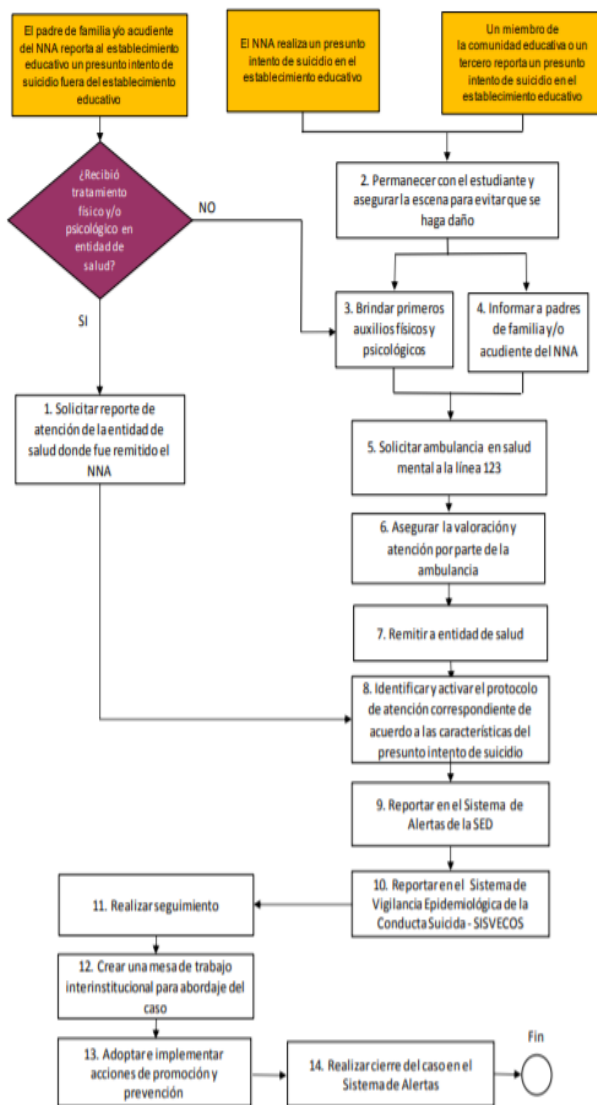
El padre de familia y/o acudiente del NNA reporta al establecimiento educativo un presunto intento de suicidio fuera del establecimiento educativo

El NNA realiza un presunto intento de suicidio en el establecimiento educativo

Un miembro de la comunidad educativa o un tercero reporta un presunto intento de suicidio en el establecimiento educativo

¿Recibió tratamiento físico y/o psicológico en entidad de salud?

NO

SI

2. Permanecer con el estudiante y asegurar la escena para evitar que se haga daño

3. Brindar primeros auxilios físicos y psicológicos

4. Informar a padres de familia y/o acudiente del NNA

1. Solicitar reporte de atención de la entidad de salud donde fue remitido el NNA

5. Solicitar ambulancia en salud mental a la línea 123

6. Asegurar la valoración y atención por parte de la ambulancia

7. Remitir a entidad de salud

8. Identificar y activar el protocolo de atención correspondiente de acuerdo a las características del presunto intento de suicidio

9. Reportar en el Sistema de Alertas de la SED

11. Realizar seguimiento

10. Reportar en el Sistema de Vigilancia Epidemiológica de la Conducta Suicida - SISVECOS

12. Crear una mesa de trabajo interinstitucional para abordaje del caso

13. Adoptar e implementar acciones de promoción y prevención

14. Realizar cierre del caso en el Sistema de Alertas

Fin